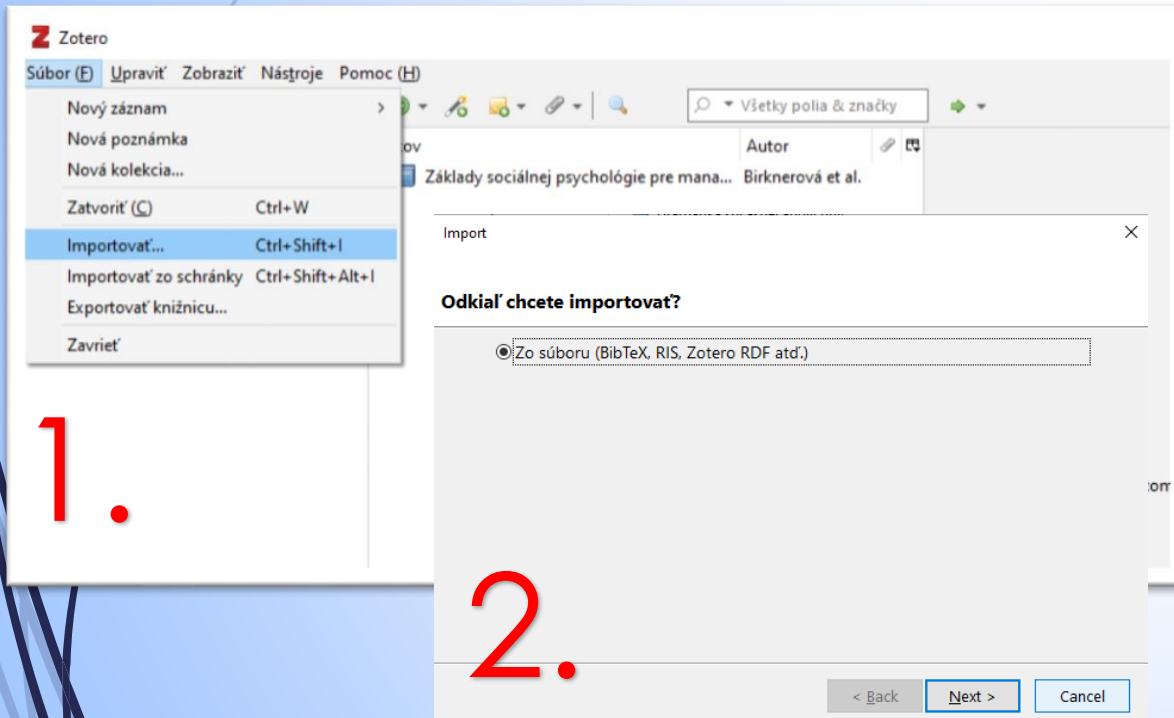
Zotero

Súbor (F) Upraviť Zobraziť Nástroje Pomoc (H)

Nový záznam
Nová poznámka
Nová kolekcia...
Zatvoriť (C) Ctrl+W
Importovať... Ctrl+Shift+I
Importovať zo schránky Ctrl+Shift+Alt+I
Exportovať knižnicu...
Zavrieť

Všetky polia & značky

ov
Autor
Základy sociálnej psychológie pre mana... Birknerová et al.

1.

Import

Odkiaľ chcete importovať?

Zo súboru (BibTeX, RIS, Zotero RDF atď.)

tom

2.

< Back Next > Cancel